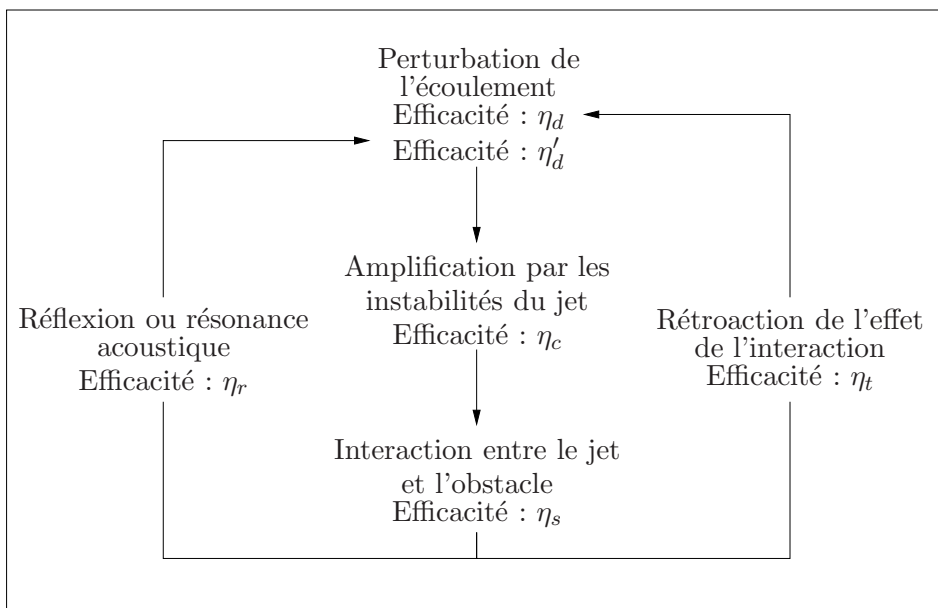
Perturbation de l'écoulement
Efficacité : $\eta_d$
Efficacité : $\eta_d'$

Amplification par les instabilités du jet
Efficacité : $\eta_c$

Réflexion ou résonance acoustique
Efficacité : $\eta_r$

Rétroaction de l'effet de l'interaction
Efficacité : $\eta_t$

Interaction entre le jet et l'obstacle
Efficacité : $\eta_s$